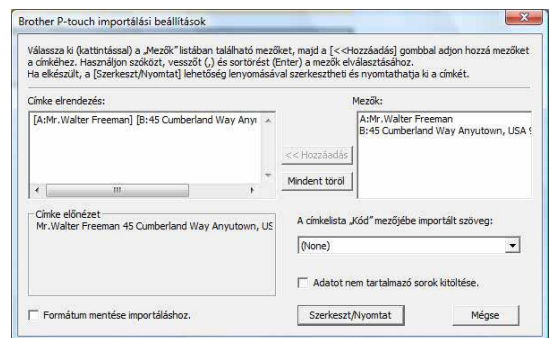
Brother P-touch importálási beállítások

Válassza ki (kattintással) a „Mezők" listában található mezőket, majd a [<<Hozzáadás] gombbal adjon hozzá mezőket a címkéhez. Használjon szóközt, vesszőt (,) és sortörést (Enter) a mezők elválasztásához.
Ha elkészült, a [Szerkeszt/Nyomtat] lehetőség lenyomásával szerkesztheti és nyomtathatja ki a címkét.

Címke elrendezés:

[A:Mr.Walter Freeman] [B:45 Cumberland Way Anyu

Mezők:

A:Mr.Walter Freeman
B:45 Cumberland Way Anyutown, USA

<< Hozzáadás

Mindent töröl

Címke előnézet

Mr.Walter Freeman 45 Cumberland Way Anyutown, US

A címkelista „Kód" mezőjébe importált szöveg:

(None)

Adatot nem tartalmazó sorok kitöltése.

Formátum mentése importáláshoz.

Szerkeszt/Nyomtat

Mégse